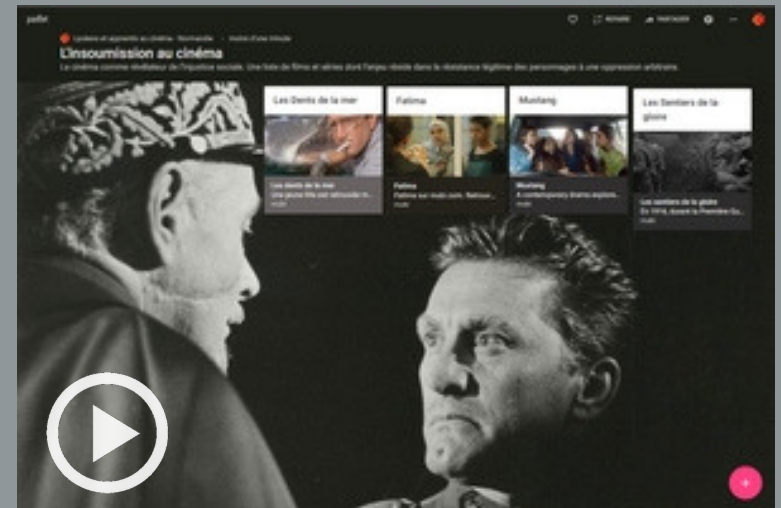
padlet

REMAKE PARTAGER

Lycéens et apprentis au cinéma · Normandie · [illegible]

L'insoumission au cinéma

Le cinéma comme révélateur de l'injustice sociale. Une liste de films et séries dont l'enjeu réside dans la résistance légitime des personnages à une oppression arbitraire.

Les Dents de la mer

Les dents de la mer
Une jeune fille est retrouvée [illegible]
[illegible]

Fatima

Fatima
Fatima vit seule avec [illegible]
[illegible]

Mustang

Mustang
A contemporary drama explore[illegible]
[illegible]

Les Sentiers de la gloire

Les sentiers de la gloire
En 1916, durant la Première Gu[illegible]
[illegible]

+